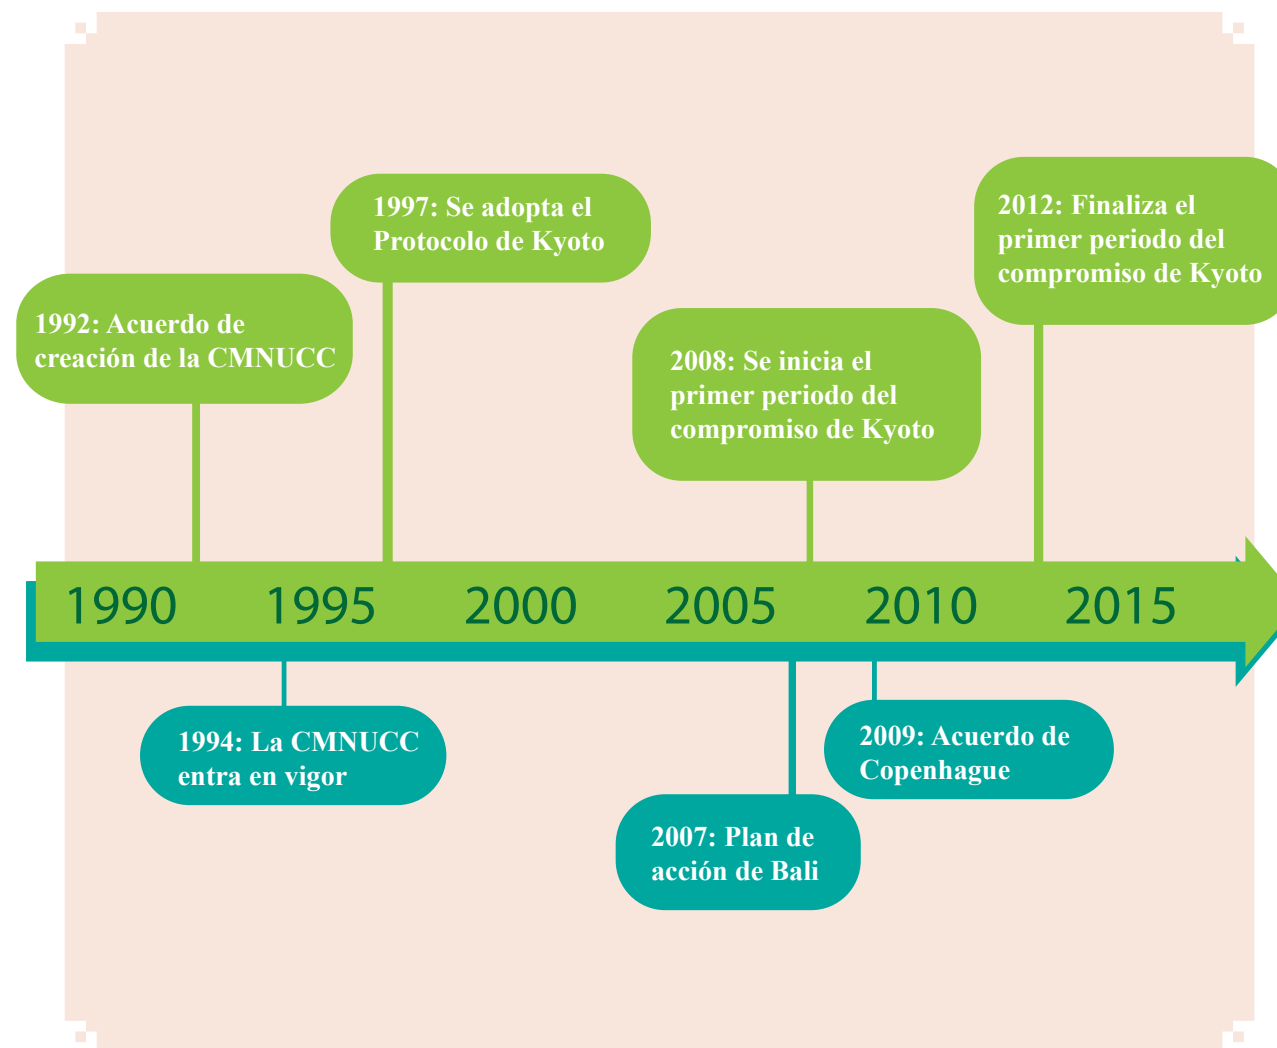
1997: Se adopta el Protocolo de Kyoto

2012: Finaliza el primer periodo del compromiso de Kyoto

1992: Acuerdo de creación de la CMNUCC

2008: Se inicia el primer periodo del compromiso de Kyoto

1990 1995 2000 2005 2010 2015

1994: La CMNUCC entra en vigor

2009: Acuerdo de Copenhague

2007: Plan de acción de Bali